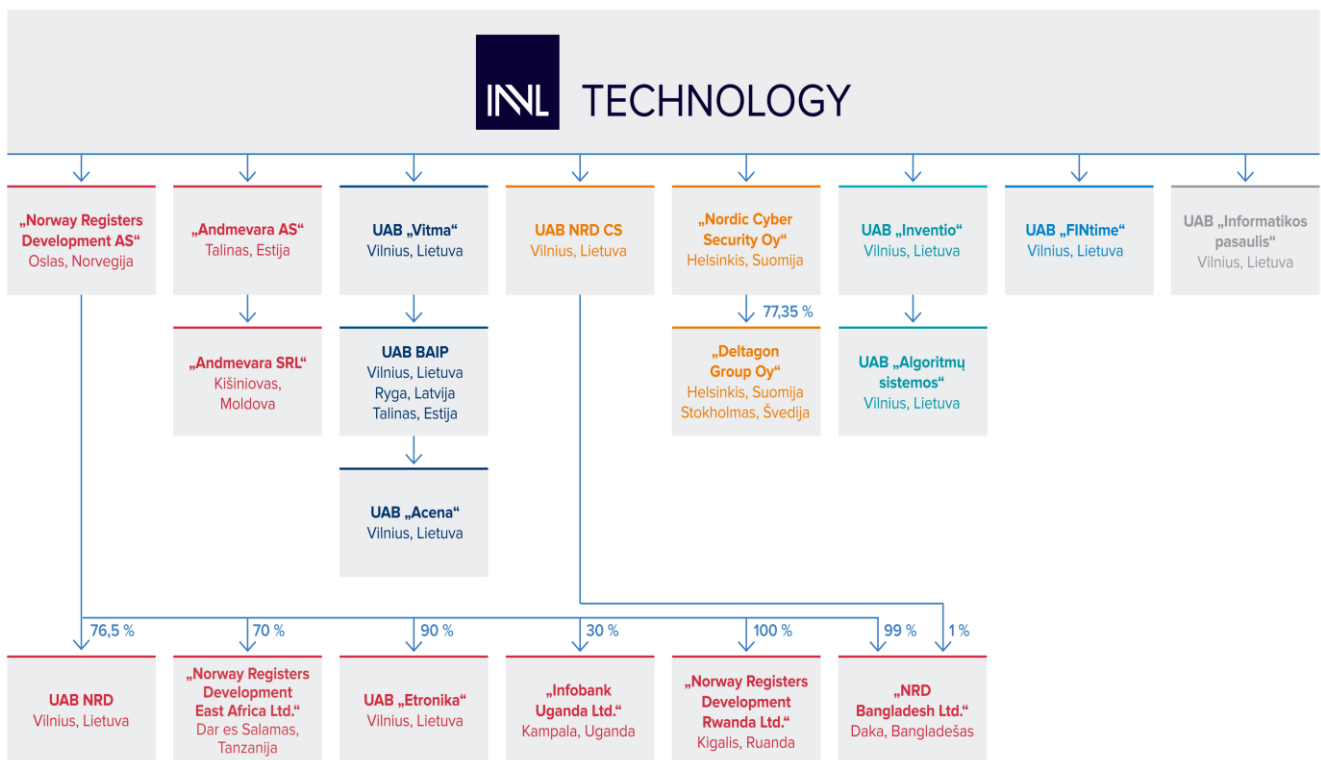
INVL TECHNOLOGY

„Norway Registers Development AS“
Oslas, Norvegija

„Andmevara AS“
Talinas, Estija

UAB „Vitma“
Vilnius, Lietuva

UAB NRD CS
Vilnius, Lietuva

„Nordic Cyber Security Oy“
Helsinkis, Suomija

UAB „Inventio“
Vilnius, Lietuva

UAB „FINtime“
Vilnius, Lietuva

UAB „Informatikos pasaulis“
Vilnius, Lietuva

„Andmevara SRL“
Kišiniovas, Moldova

UAB BAIP
Vilnius, Lietuva
Ryga, Latvija
Talinas, Estija

77,35 %

„Deltagon Group Oy“
Helsinkis, Suomija
Stokholmas, Švedija

UAB „Algoritmų sistemos“
Vilnius, Lietuva

UAB „Acena“
Vilnius, Lietuva

76,5 %
70 %
90 %
30 %
100 %
99 %
1 %

UAB NRD
Vilnius, Lietuva

„Norway Registers Development East Africa Ltd.“
Dar es Salamas, Tanzanija

UAB „Etronika“
Vilnius, Lietuva

„Infobank Uganda Ltd.“
Kampala, Uganda

„Norway Registers Development Rwanda Ltd.“
Kigalis, Ruanda

„NRD Bangladesh Ltd.“
Daka, Bangladešas